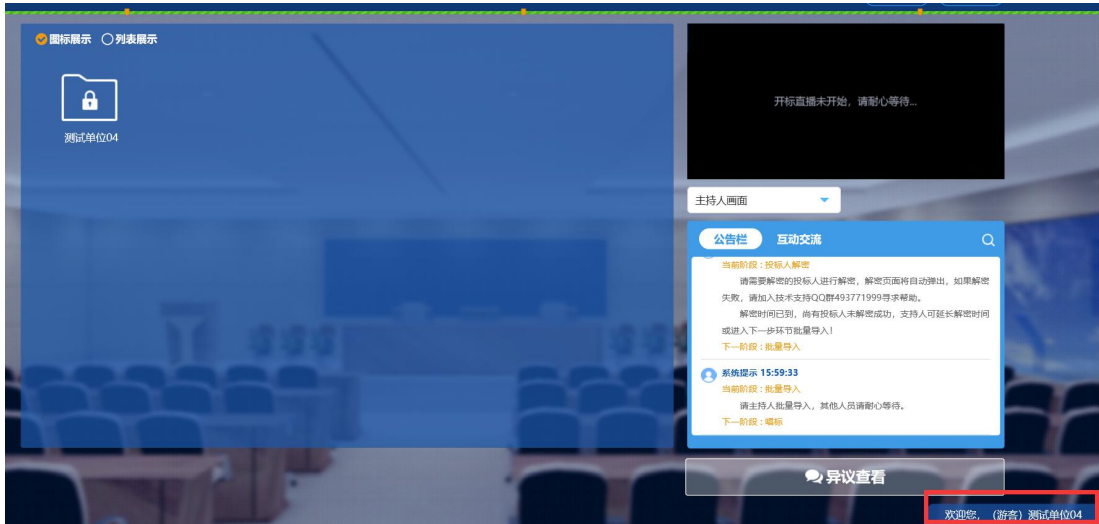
图标展示 列表展示

测试单位04

开标直播未开始，请耐心等待...

主持人画面

公告栏 互动交流

当前阶段：投标人解密

请需要解密的投标人进行解密，解密页面将自动弹出，如果解密失败，请加入技术支持QQ群493771999寻求帮助。

解密时间已到，尚有投标人未解密成功，支持人可延长解密时间或进入下一步环节批量导入！

下一阶段：批量导入

系统提示 15:59:33

当前阶段：批量导入

请主持人批量导入，其他人员请耐心等待。

下一阶段：唱标

异议查看

欢迎您，（游客）测试单位04